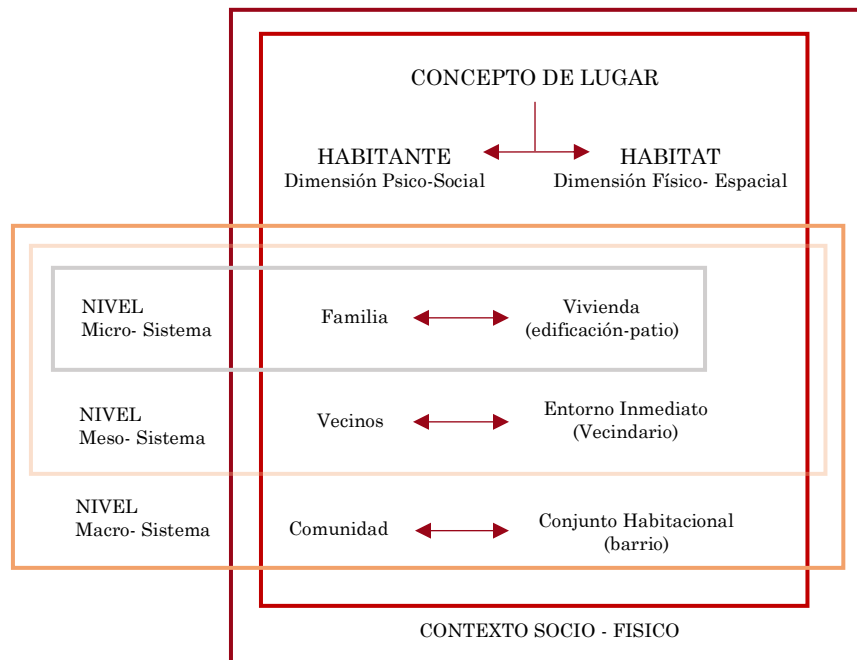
CONCEPTO DE LUGAR

HABITANTE
Dimensión Psico-Social

HABITAT
Dimensión Físico- Espacial

NIVEL
Micro- Sistema

Familia

Vivienda
(edificación-patio)

NIVEL
Meso- Sistema

Vecinos

Entorno Inmediato
(Vecindario)

NIVEL
Macro- Sistema

Comunidad

Conjunto Habitacional
(barrio)

CONTEXTO SOCIO - FISICO